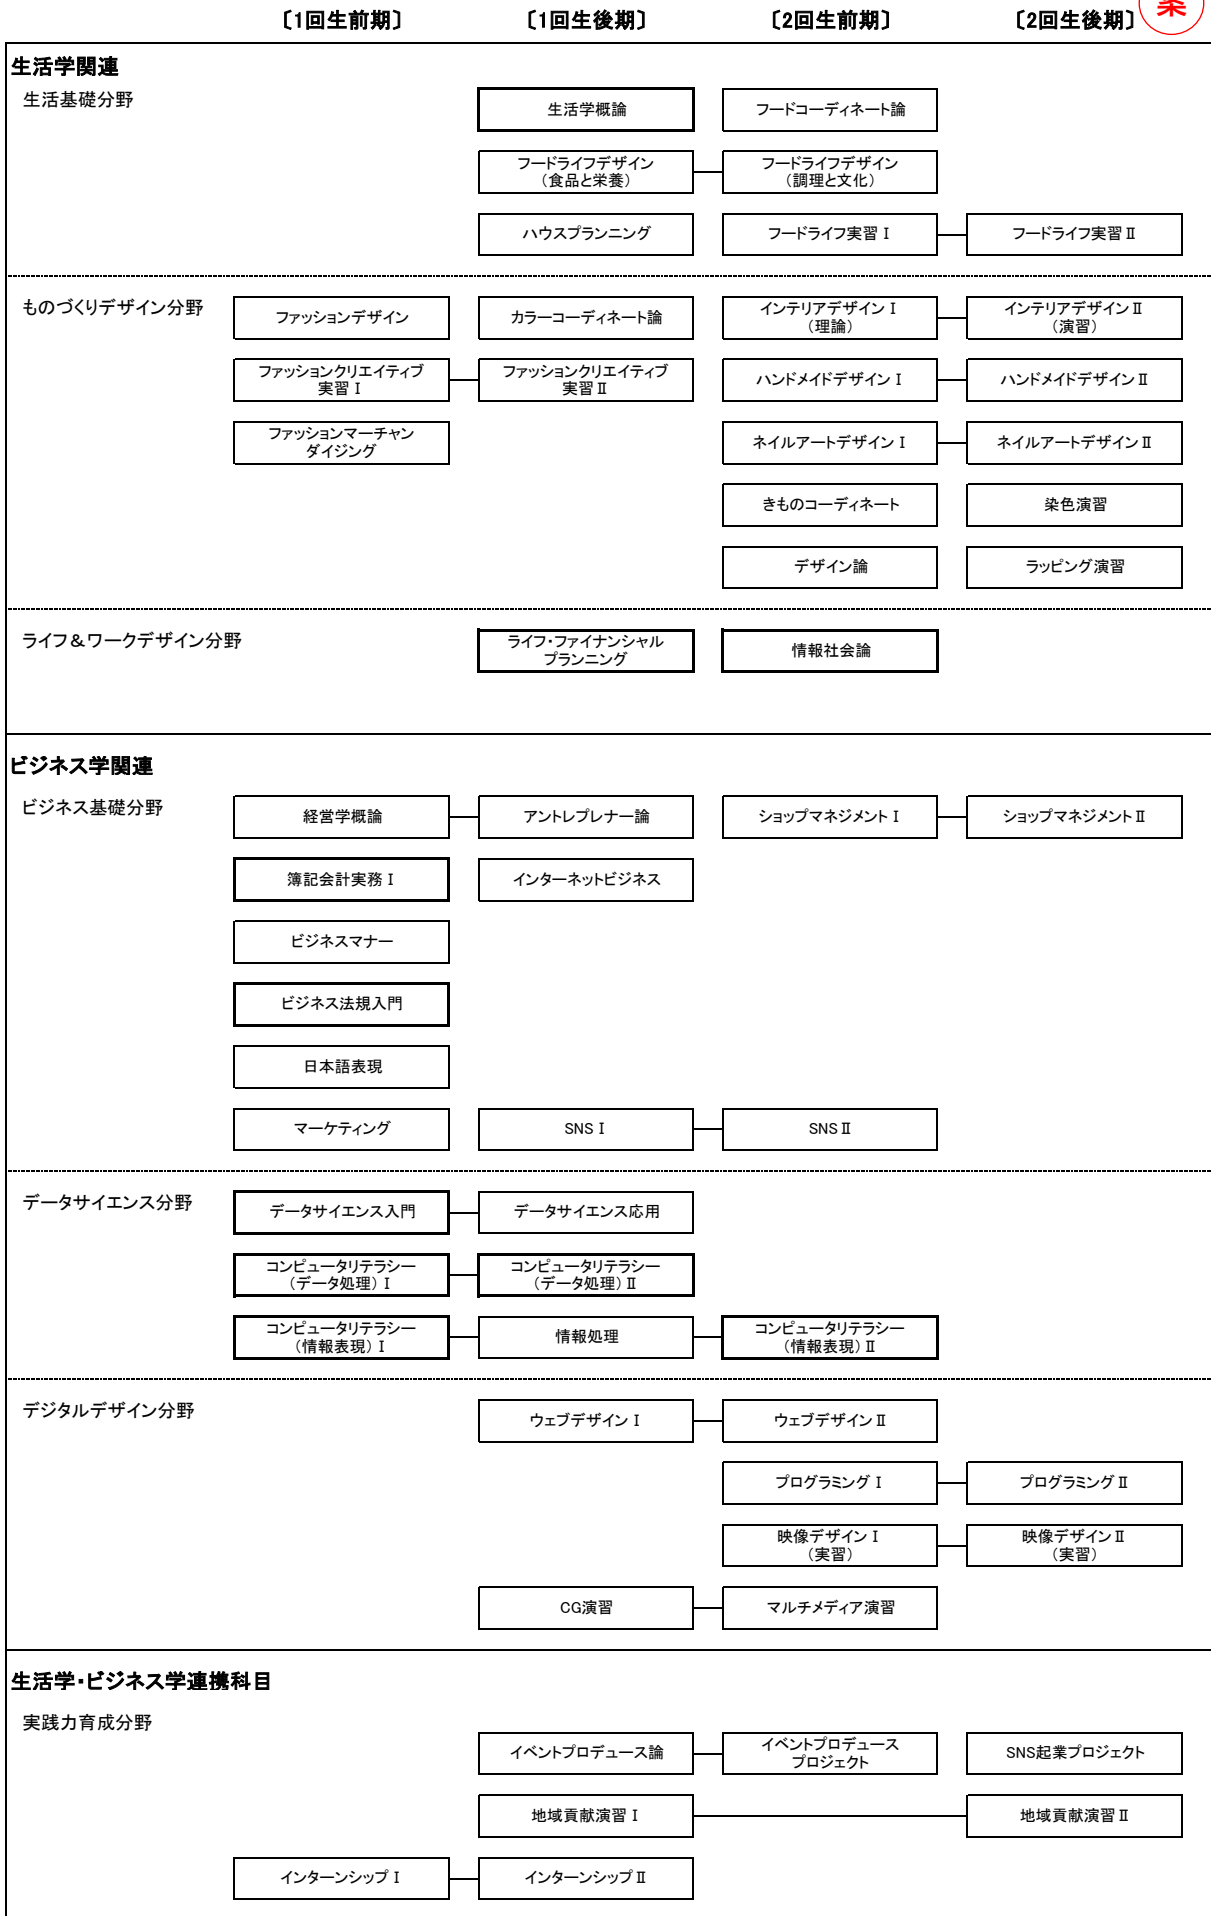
〔1回生前期〕 〔1回生後期〕 〔2回生前期〕 〔2回生後期〕

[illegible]

生活学関連

生活基礎分野

生活学概論
フードコーディネート論
フードライフデザイン（食品と栄養）
フードライフデザイン（調理と文化）
ハウスプランニング
フードライフ実習Ⅰ
フードライフ実習Ⅱ

ものづくりデザイン分野

ファッションデザイン
カラーコーディネート論
インテリアデザインⅠ（理論）
インテリアデザインⅡ（演習）
ファッションクリエイティブ実習Ⅰ
ファッションクリエイティブ実習Ⅱ
ハンドメイドデザインⅠ
ハンドメイドデザインⅡ
ファッションマーチャンダイジング
ネイルアートデザインⅠ
ネイルアートデザインⅡ
きものコーディネート
染色演習
デザイン論
ラッピング演習

ライフ＆ワークデザイン分野

ライフ・ファイナンシャルプランニング
情報社会論

ビジネス学関連

ビジネス基礎分野

経営学概論
アントレプレナー論
ショップマネジメントⅠ
ショップマネジメントⅡ
簿記会計実務Ⅰ
インターネットビジネス
ビジネスマナー
ビジネス法規入門
日本語表現
マーケティング
SNSⅠ
SNSⅡ

データサイエンス分野

データサイエンス入門
データサイエンス応用
コンピュータリテラシー（データ処理）Ⅰ
コンピュータリテラシー（データ処理）Ⅱ
コンピュータリテラシー（情報表現）Ⅰ
情報処理
コンピュータリテラシー（情報表現）Ⅱ

デジタルデザイン分野

ウェブデザインⅠ
ウェブデザインⅡ
プログラミングⅠ
プログラミングⅡ
映像デザインⅠ（実習）
映像デザインⅡ（実習）
CG演習
マルチメディア演習

生活学・ビジネス学連携科目

実践力育成分野

イベントプロデュース論
イベントプロデュースプロジェクト
SNS起業プロジェクト
地域貢献演習Ⅰ
地域貢献演習Ⅱ
インターンシップⅠ
インターンシップⅡ